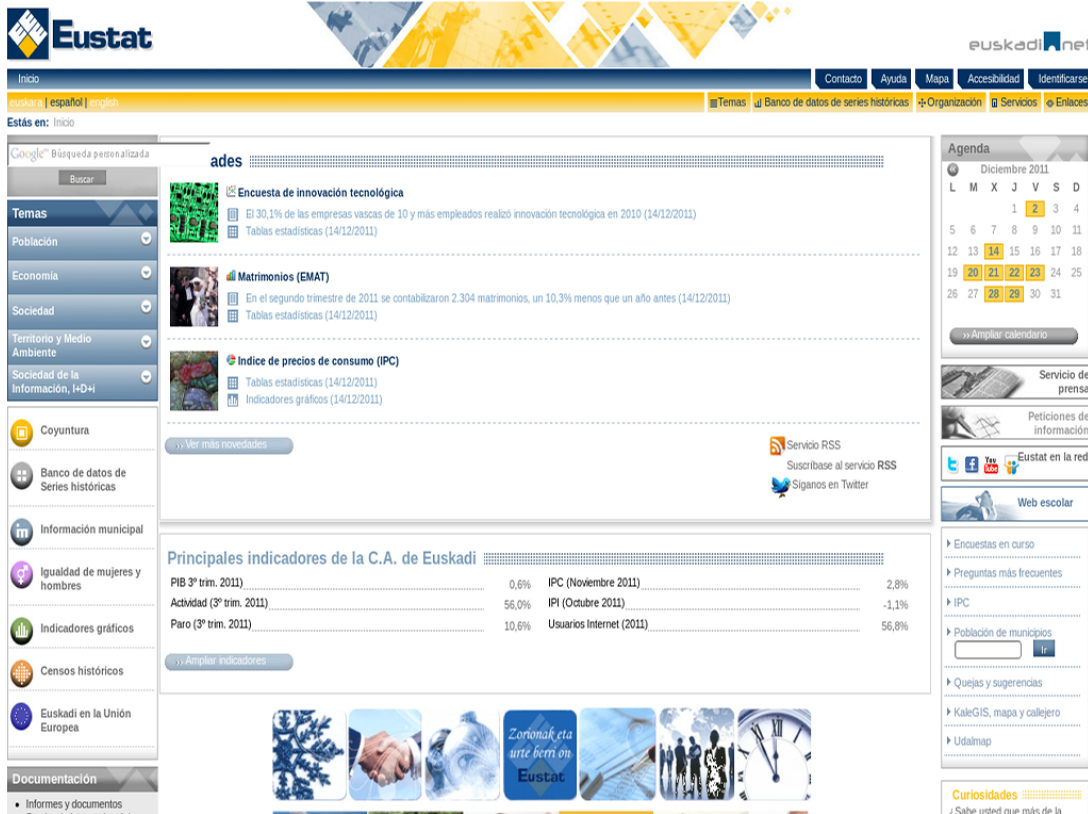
Eustat

euskadi.net

Inicio

Contacto | Ayuda | Mapa | Accesibilidad | Identificarse

euskara | español | english

Temas | Banco de datos de series históricas | Organización | Servicios | Enlaces

Estás en: Inicio

Google Búsqueda personalizada

Buscar

Temas

Población

Economía

Sociedad

Territorio y Medio Ambiente

Sociedad de la Información, I+D+i

Coyuntura

Banco de datos de Series históricas

Información municipal

Igualdad de mujeres y hombres

Indicadores gráficos

Censos históricos

Euskadi en la Unión Europea

Documentación

• Informes y documentos

ades

Encuesta de innovación tecnológica

El 30,1% de las empresas vascas de 10 y más empleados realizó innovación tecnológica en 2010 (14/12/2011)

Tablas estadísticas (14/12/2011)

Matrimonios (EMAT)

En el segundo trimestre de 2011 se contabilizaron 2.304 matrimonios, un 10,3% menos que un año antes (14/12/2011)

Tablas estadísticas (14/12/2011)

Indice de precios de consumo (IPC)

Tablas estadísticas (14/12/2011)

Indicadores gráficos (14/12/2011)

›› Ver más novedades

Servicio RSS

Suscríbase al servicio RSS

Síganos en Twitter

Principales indicadores de la C.A. de Euskadi

| | | | |
|---|---|---|---|
| PIB 3º trim. 2011) | 0,6% | IPC (Noviembre 2011) | 2,8% |
| Actividad (3º trim. 2011) | 56,0% | IPI (Octubre 2011) | -1,1% |
| Paro (3º trim. 2011) | 10,6% | Usuarios Internet (2011) | 56,8% |

›› Ampliar indicadores

Zorionak eta urte berri on Eustat

Agenda

Diciembre 2011

| L | M | X | J | V | S | D |
|---|---|---|---|---|---|---|
| | | | 1 | 2 | 3 | 4 |
| 5 | 6 | 7 | 8 | 9 | 10 | 11 |
| 12 | 13 | 14 | 15 | 16 | 17 | 18 |
| 19 | 20 | 21 | 22 | 23 | 24 | 25 |
| 26 | 27 | 28 | 29 | 30 | 31 | |

›› Ampliar calendario

Servicio de prensa

Peticiones de información

Eustat en la red

Web escolar

Encuestas en curso

Preguntas más frecuentes

IPC

Población de municipios

Ir

Quejas y sugerencias

KaleGIS, mapa y callejero

Udalmap

Curiosidades

¿Sabe usted que más de la